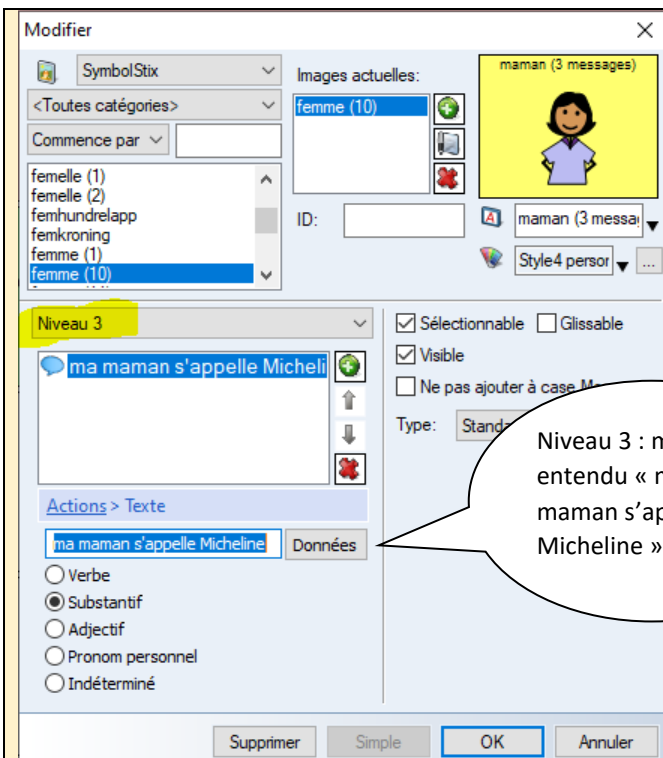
Modifier

SymbolStix

<Toutes catégories>

Commence par

femelle (1)
femelle (2)
femhundrelapp
femkroning
femme (1)
femme (10)

Images actuelles:

femme (10)

ID:

maman (3 messages)

maman (3 messa

Style4 persor

...

Niveau 3

ma maman s'appelle Micheli

Actions > Texte

ma maman s'appelle Micheline

Données

Verbe
Substantif
Adjectif
Pronom personnel
Indéterminé

Sélectionnable
Glissable
Visible
Ne pas ajouter à case M

Type: Standa

Niveau 3 : m
entendu « m
maman s'ap
Micheline »

Supprimer
Simple
OK
Annuler